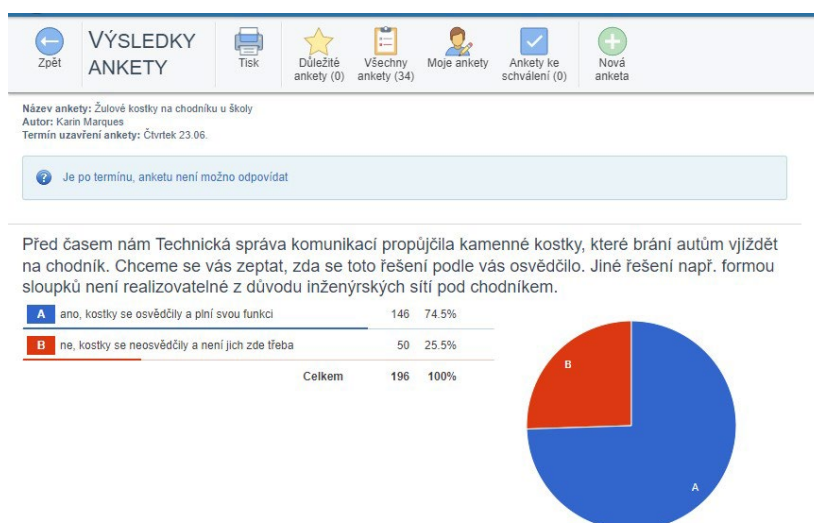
Zpět

VÝSLEDKY ANKETY

Tisk

Důležité ankety (0)

Všechny ankety (34)

Moje ankety

Ankety ke schválení (0)

Nová anketa

Název ankety: Žulové kostky na chodníku u školy
Autor: Karin Marques
Termín uzavření ankety: Čtvrtek 23.06.

Je po termínu, anketu není možno odpovídat

Před časem nám Technická správa komunikací propůjčila kamenné kostky, které brání autům vjíždět na chodník. Chceme se vás zeptat, zda se toto řešení podle vás osvědčilo. Jiné řešení např. formou sloupků není realizovatelné z důvodu inženýrských sítí pod chodníkem.

| | | | |
|---|---|---|---|
| A | ano, kostky se osvědčily a plní svou funkci | 146 | 74.5% |
| B | ne, kostky se neosvědčily a není jich zde třeba | 50 | 25.5% |
| | Celkem | 196 | 100% |

B

A